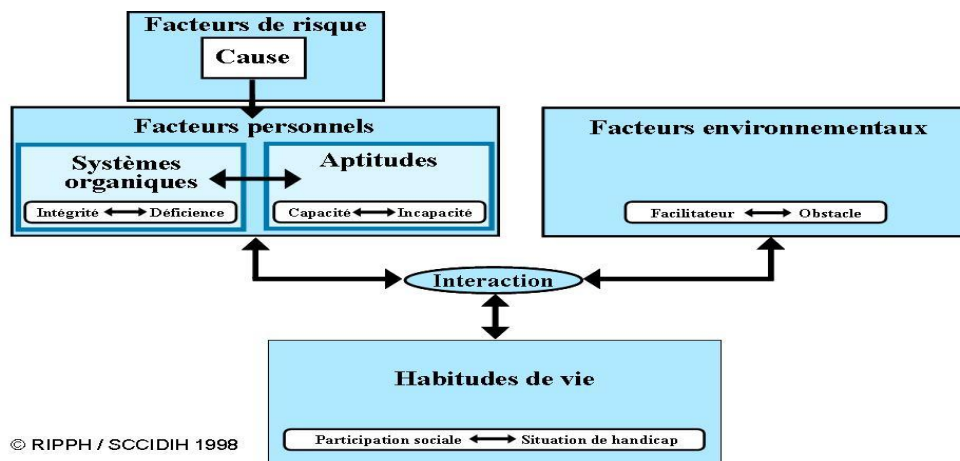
Facteurs de risque

Cause

Facteurs personnels

Systèmes organiques

Intégrité ⟷ Déficience

Aptitudes

Capacité ⟷ Incapacité

Facteurs environnementaux

Facilitateur ⟷ Obstacle

Interaction

Habitudes de vie

Participation sociale ⟷ Situation de handicap

© RIPPH / SCCIDIH 1998